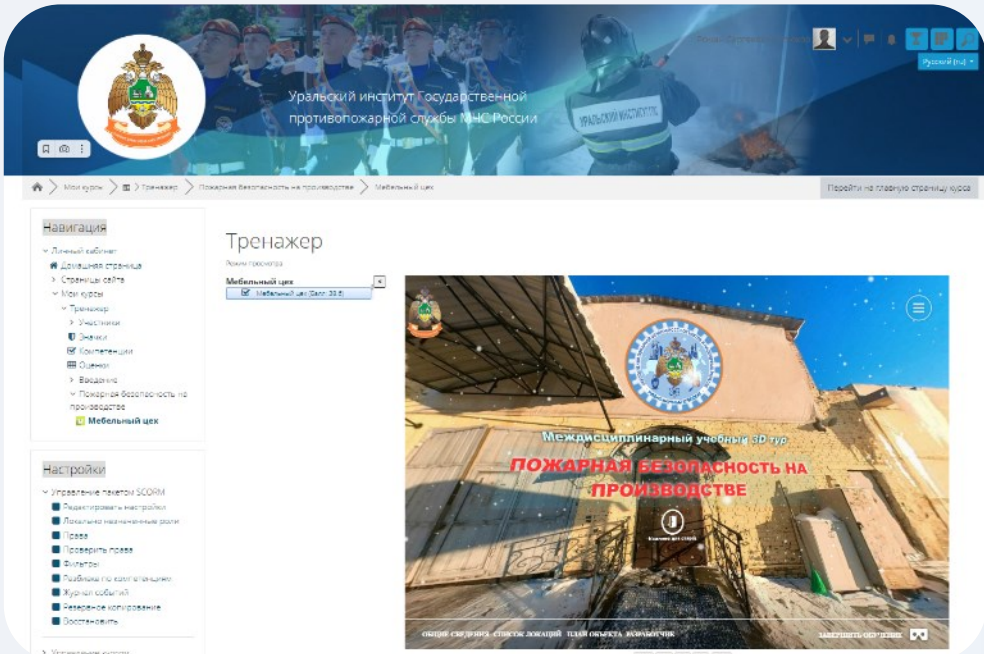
Уральский институт Государственной противопожарной службы МЧС России

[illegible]

Русский (ru)

УРАЛЬСКИЙ ИНСТИТУТ

Мои курсы > Тренажер > Пожарная безопасность на производстве > Мебельный цех

Перейти на главную страницу курса

Навигация

Личный кабинет
Домашняя страница
Страницы сайта
Мои курсы
Тренажер
Участники
Значки
Компетенции
Оценки
Введение
Пожарная безопасность на производстве
Мебельный цех

Настройки

Управление пакетом SCORM
Редактировать настройки
Локально назначенные роли
Права
Проверить права
Фильтры
Разбивка по компетенциям
Журнал событий
Резервное копирование
Восстановить

Управление курсом

Тренажер

Режим просмотра

Мебельный цех
Мебельный цех (Балл: 30.0)

Междисциплинарный учебный 3D тур
ПОЖАРНАЯ БЕЗОПАСНОСТЬ НА ПРОИЗВОДСТВЕ

ОБЩИЕ СВЕДЕНИЯ СПИСОК ЛОКАЦИЙ ПЛАН ОБЪЕКТА РАЗРАБОТЧИК
ЗАВЕРШИТЬ ОБУЧЕНИЕ